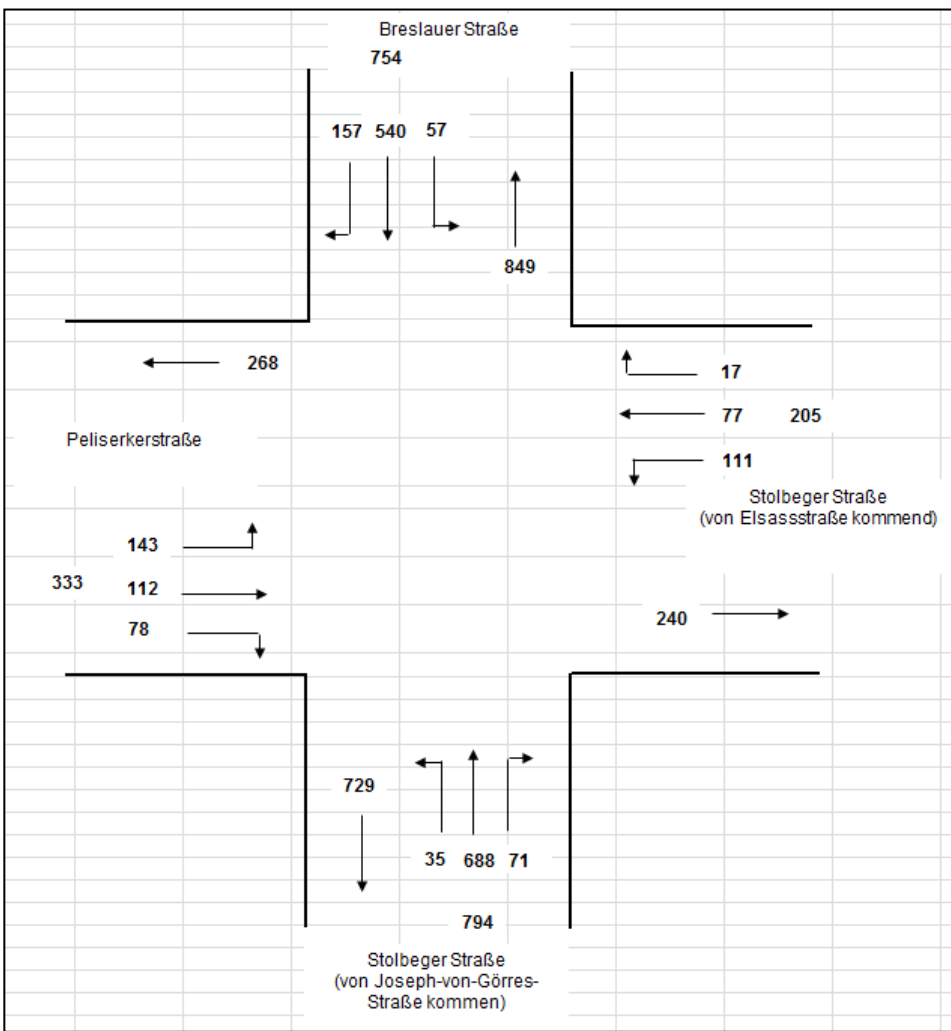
Breslauer Straße

754

157 540 57

849

268

17

77 205

Peliserkerstraße

111

Stolbeger Straße
(von Elsassstraße kommend)

143

333 112

78

240

729

35 688 71

794

Stolbeger Straße
(von Joseph-von-Görres-Straße kommen)